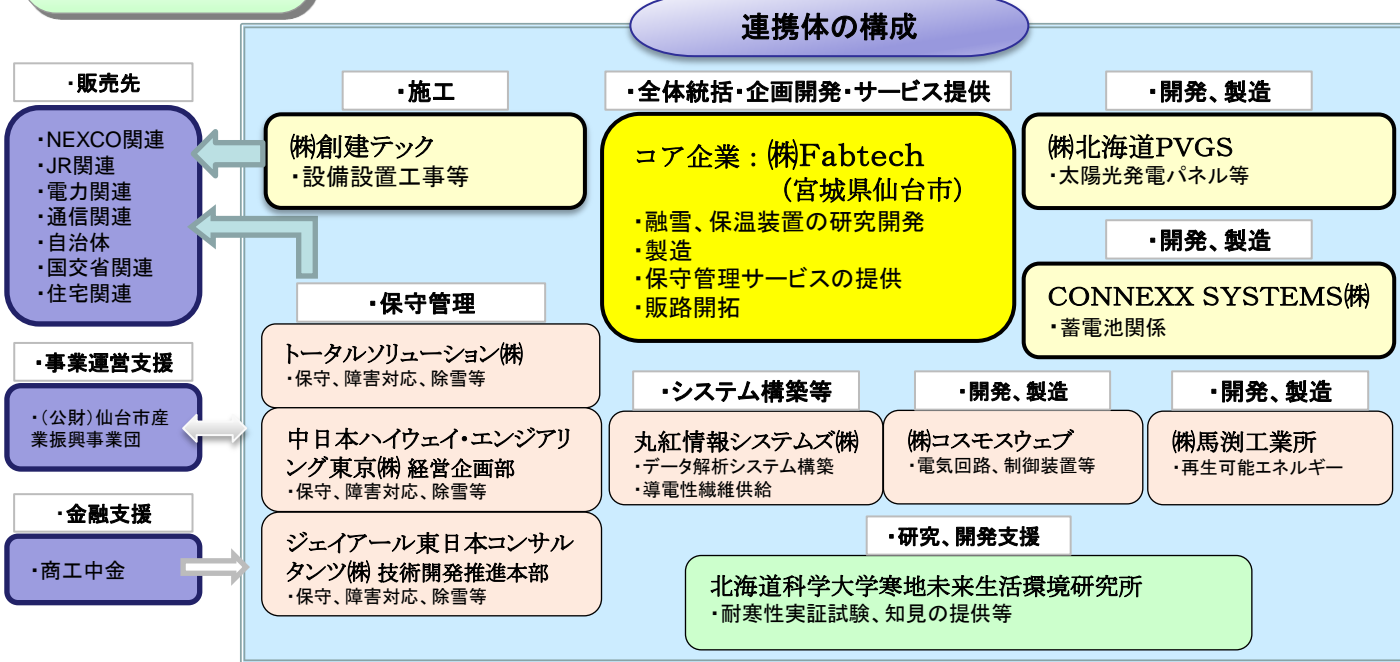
連携体の構成

・販売先

・NEXCO関連
・JR関連
・電力関連
・通信関連
・自治体
・国交省関連
・住宅関連

・事業運営支援

・（公財）仙台市産業振興事業団

・金融支援

・商工中金

・施工

㈱創建テック
・設備設置工事等

・全体統括・企画開発・サービス提供

コア企業：㈱Fabtech
（宮城県仙台市）
・融雪、保温装置の研究開発
・製造
・保守管理サービスの提供
・販路開拓

・開発、製造

㈱北海道PVGS
・太陽光発電パネル等

・開発、製造

CONNEXX SYSTEMS㈱
・蓄電池関係

・保守管理

トータルソリューション㈱
・保守、障害対応、除雪等

中日本ハイウェイ・エンジアリング東京㈱ 経営企画部
・保守、障害対応、除雪等

ジェイアール東日本コンサルタンツ㈱ 技術開発推進本部
・保守、障害対応、除雪等

・システム構築等

丸紅情報システムズ㈱
・データ解析システム構築
・導電性繊維供給

・開発、製造

㈱コスモスウェブ
・電気回路、制御装置等

・開発、製造

㈱馬渕工業所
・再生可能エネルギー

・研究、開発支援

北海道科学大学寒地未来生活環境研究所
・耐寒性実証試験、知見の提供等